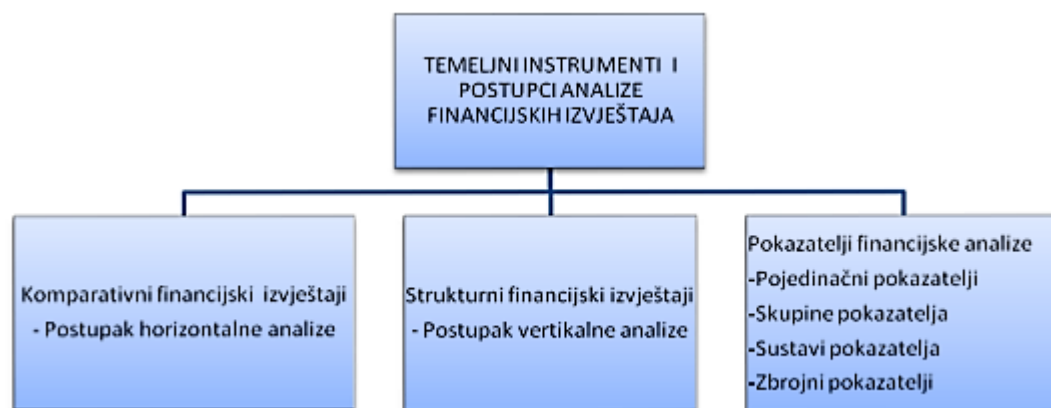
TEMELJNI INSTRUMENTI I POSTUPCI ANALIZE FINANCIJSKIH IZVJEŠTAJA

Komparativni financijski izvještaji
- Postupak horizontalne analize

Strukturni financijski izvještaji
- Postupak vertikalne analize

Pokazatelji financijske analize
-Pojedinačni pokazatelji
-Skupine pokazatelja
-Sustavi pokazatelja
-Zbrojni pokazatelji